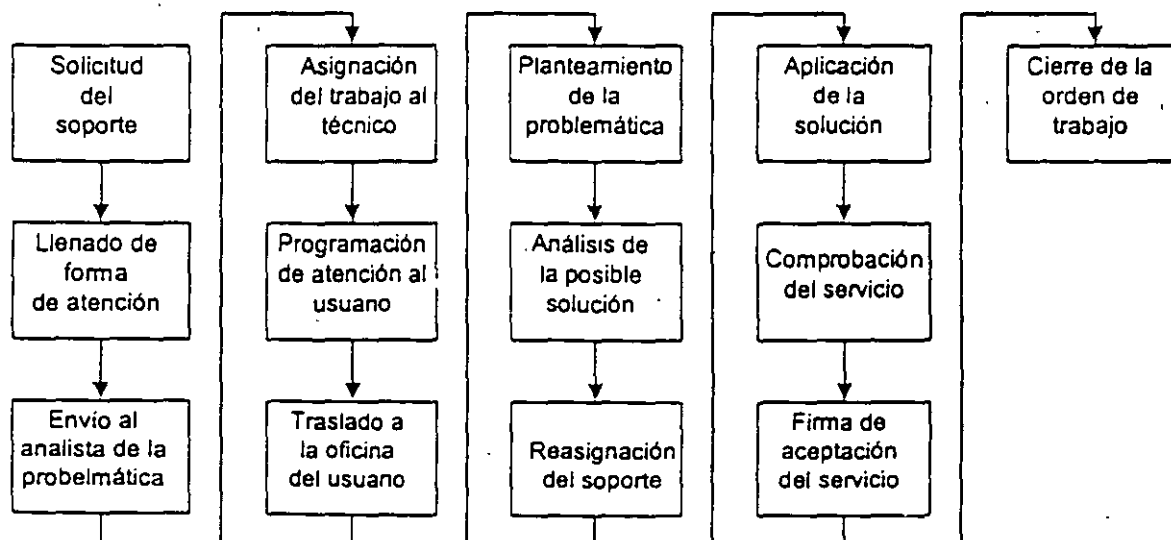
Solicitud del soporte

Llenado de forma de atención

Envio al analista de la probelmática

Asignación del trabajo al técnico

Programación de atención al usuano

Traslado a la oficina del usuano

Planteamiento de la problemática

Análisis de la posible solución

Reasignación del soporte

Aplicación de la solución

Comprobación del servicio

Firma de aceptación del servicio

Cierre de la orden de trabajo